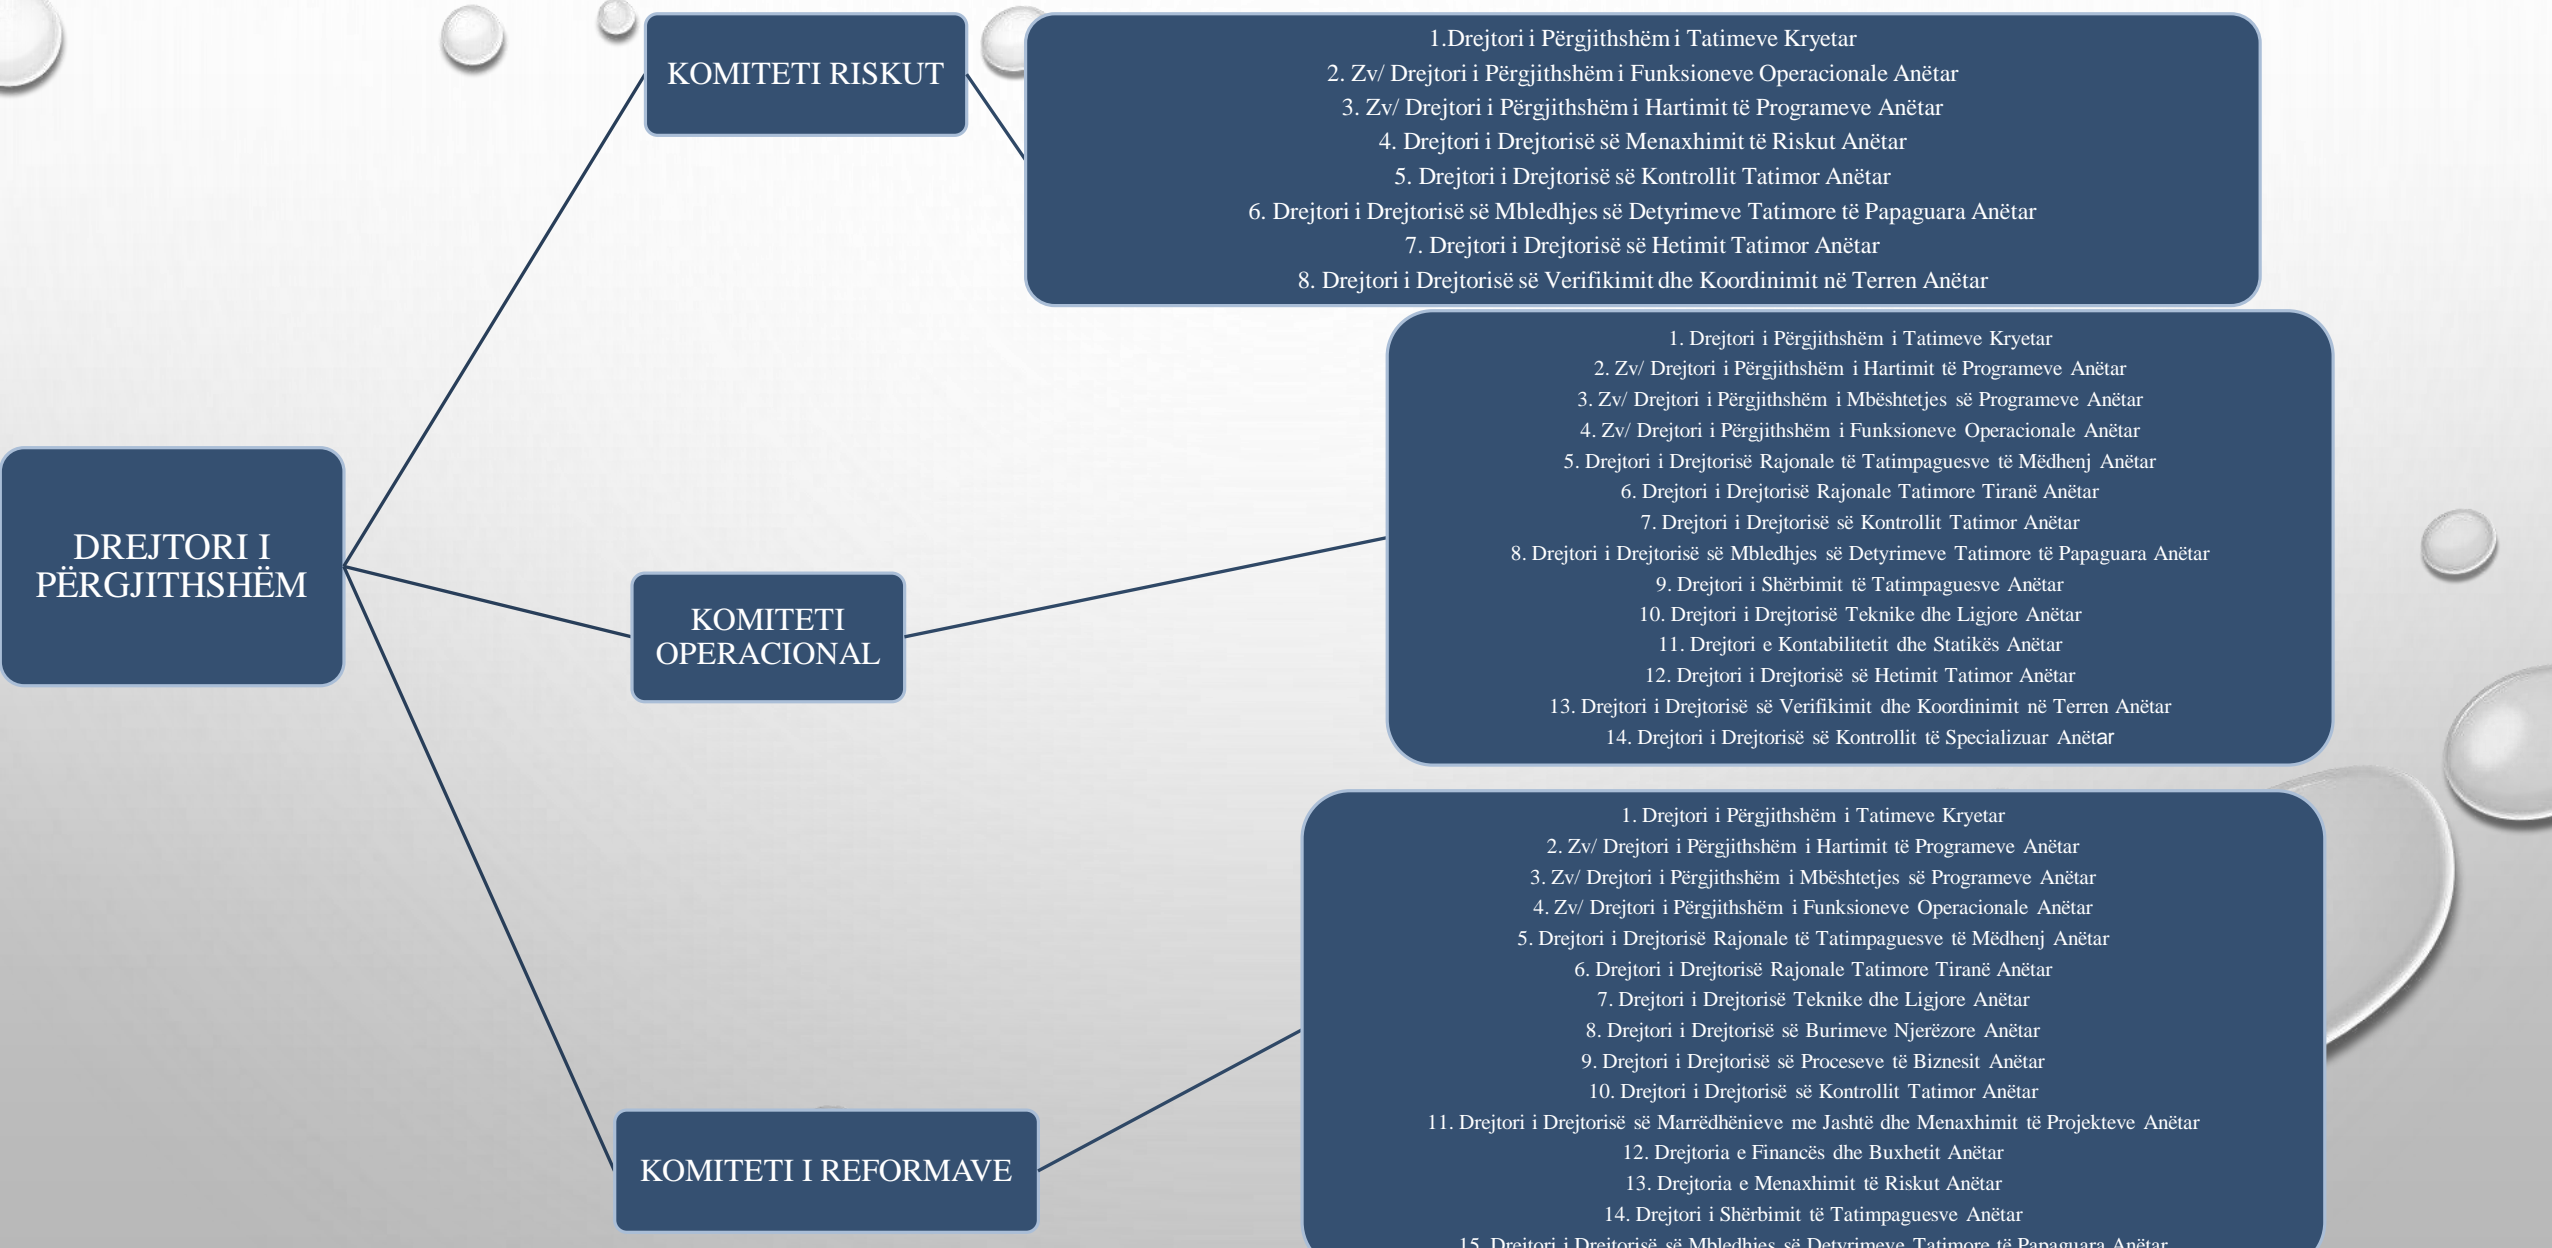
DREJTORI I PËRGJITHSHËM

KOMITETI RISKUT

1.Drejtori i Përgjithshëm i Tatimeve Kryetar
2. Zv/ Drejtori i Përgjithshëm i Funksioneve Operacionale Anëtar
3. Zv/ Drejtori i Përgjithshëm i Hartimit të Programeve Anëtar
4. Drejtori i Drejtorisë së Menaxhimit të Riskut Anëtar
5. Drejtori i Drejtorisë së Kontrollit Tatimor Anëtar
6. Drejtori i Drejtorisë së Mbledhjes së Detyrimeve Tatimore të Papaguara Anëtar
7. Drejtori i Drejtorisë së Hetimit Tatimor Anëtar
8. Drejtori i Drejtorisë së Verifikimit dhe Koordinimit në Terren Anëtar

KOMITETI OPERACIONAL

1. Drejtori i Përgjithshëm i Tatimeve Kryetar
2. Zv/ Drejtori i Përgjithshëm i Hartimit të Programeve Anëtar
3. Zv/ Drejtori i Përgjithshëm i Mbështetjes së Programeve Anëtar
4. Zv/ Drejtori i Përgjithshëm i Funksioneve Operacionale Anëtar
5. Drejtori i Drejtorisë Rajonale të Tatimpaguesve të Mëdhenj Anëtar
6. Drejtori i Drejtorisë Rajonale Tatimore Tiranë Anëtar
7. Drejtori i Drejtorisë së Kontrollit Tatimor Anëtar
8. Drejtori i Drejtorisë së Mbledhjes së Detyrimeve Tatimore të Papaguara Anëtar
9. Drejtori i Shërbimit të Tatimpaguesve Anëtar
10. Drejtori i Drejtorisë Teknike dhe Ligjore Anëtar
11. Drejtori e Kontabilitetit dhe Statikës Anëtar
12. Drejtori i Drejtorisë së Hetimit Tatimor Anëtar
13. Drejtori i Drejtorisë së Verifikimit dhe Koordinimit në Terren Anëtar
14. Drejtori i Drejtorisë së Kontrollit të Specializuar Anëtar

KOMITETI I REFORMAVE

1. Drejtori i Përgjithshëm i Tatimeve Kryetar
2. Zv/ Drejtori i Përgjithshëm i Hartimit të Programeve Anëtar
3. Zv/ Drejtori i Përgjithshëm i Mbështetjes së Programeve Anëtar
4. Zv/ Drejtori i Përgjithshëm i Funksioneve Operacionale Anëtar
5. Drejtori i Drejtorisë Rajonale të Tatimpaguesve të Mëdhenj Anëtar
6. Drejtori i Drejtorisë Rajonale Tatimore Tiranë Anëtar
7. Drejtori i Drejtorisë Teknike dhe Ligjore Anëtar
8. Drejtori i Drejtorisë së Burimeve Njerëzore Anëtar
9. Drejtori i Drejtorisë së Proceseve të Biznesit Anëtar
10. Drejtori i Drejtorisë së Kontrollit Tatimor Anëtar
11. Drejtori i Drejtorisë së Marrëdhënieve me Jashtë dhe Menaxhimit të Projekteve Anëtar
12. Drejtoria e Financës dhe Buxhetit Anëtar
13. Drejtoria e Menaxhimit të Riskut Anëtar
14. Drejtori i Shërbimit të Tatimpaguesve Anëtar
15. Drejtori i Drejtorisë së Mbledhjes së Detyrimeve Tatimore të Papaguara Anëtar